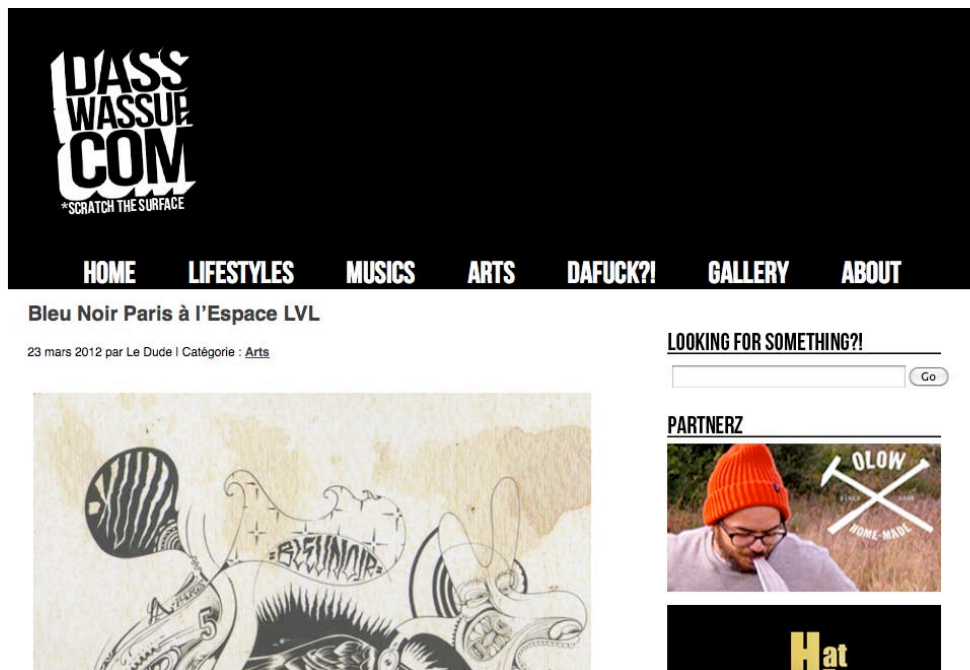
DASS WASSUP COM
*SCRATCH THE SURFACE

HOME LIFESTYLES MUSICS ARTS DAFUCK?! GALLERY ABOUT

Bleu Noir Paris à l'Espace LVL

23 mars 2012 par Le Dude | Catégorie : Arts

BLEUNOIR

LOOKING FOR SOMETHING?!

Go

PARTNERZ

OLOW
HOME-MADE

Hat